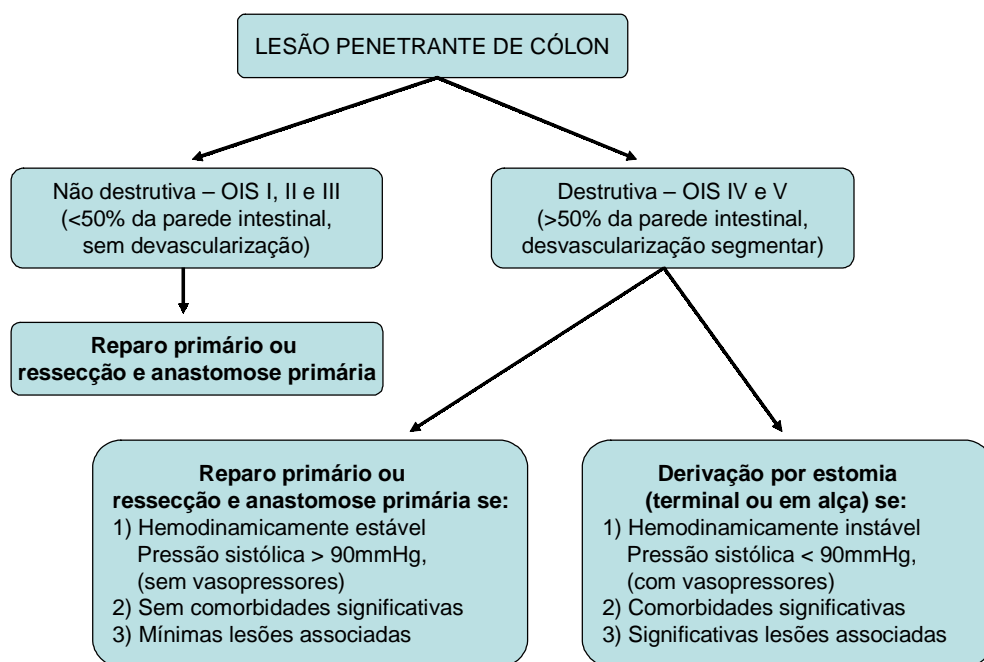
LESÃO PENETRANTE DE CÓLON

Não destrutiva – OIS I, II e III
(<50% da parede intestinal,
sem devascularização)

Destrutiva – OIS IV e V
(>50% da parede intestinal,
desvascularização segmentar)

**Reparo primário ou
ressecção e anastomose primária**

**Reparo primário ou
ressecção e anastomose primária se:**
1) Hemodinamicamente estável
Pressão sistólica > 90mmHg,
(sem vasopressores)
2) Sem comorbidades significativas
3) Mínimas lesões associadas

**Derivação por estomia
(terminal ou em alça) se:**
1) Hemodinamicamente instável
Pressão sistólica < 90mmHg,
(com vasopressores)
2) Comorbidades significativas
3) Significativas lesões associadas